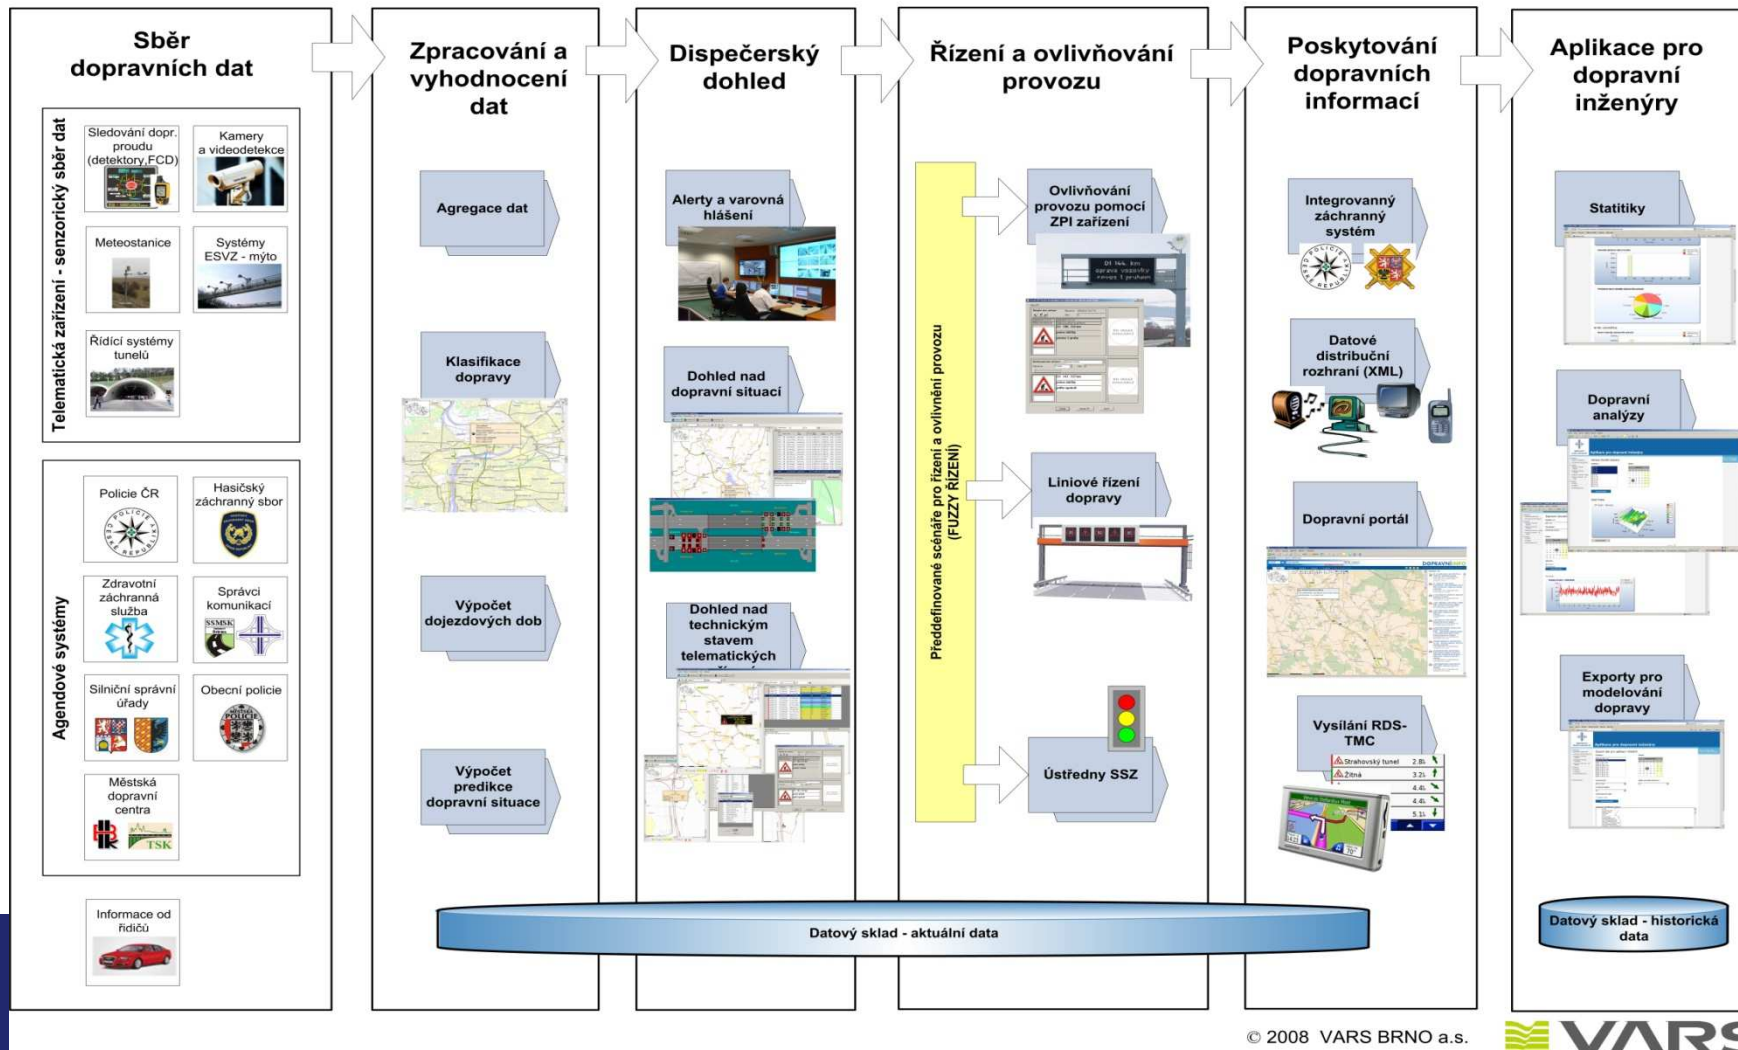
Sběr dopravních dat

Telematická zařízení - senzorický sběr dat

Sledování dopr. proudu (detektory,FCD)

Kamery a videodetekce

Meteostanice

Systémy ESVZ - mýto

Řídící systémy tunelů

Agendové systémy

Policie ČR

Hasičský záchranný sbor

Zdravotní záchranná služba

Správci komunikací

SSMSK

Silniční správní úřady

Obecní policie

Městská dopravní centra

TSK

Informace od řidičů

Zpracování a vyhodnocení dat

Agregace dat

Klasifikace dopravy

Výpočet dojezdových dob

Výpočet predikce dopravní situace

Dispečerský dohled

Alerty a varovná hlášení

Dohled nad dopravní situací

Dohled nad technickým stavem telematických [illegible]

Řízení a ovlivňování provozu

Předdefinované scénáře pro řízení a ovlivnění provozu (FUZZY ŘÍZENÍ)

Ovlivňování provozu pomocí ZPI zařízení

Liniové řízení dopravy

Ústředny SSZ

Poskytování dopravních informací

Integrovanný záchranný systém

Datové distribuční rozhraní (XML)

Dopravní portál

Vysílání RDS-TMC

Strahovský tunel

Žitná

Aplikace pro dopravní inženýry

Statitiky

Dopravní analýzy

Exporty pro modelování dopravy

Datový sklad - aktuální data

Datový sklad - historická data

© 2008 VARS BRNO a.s.

VARS